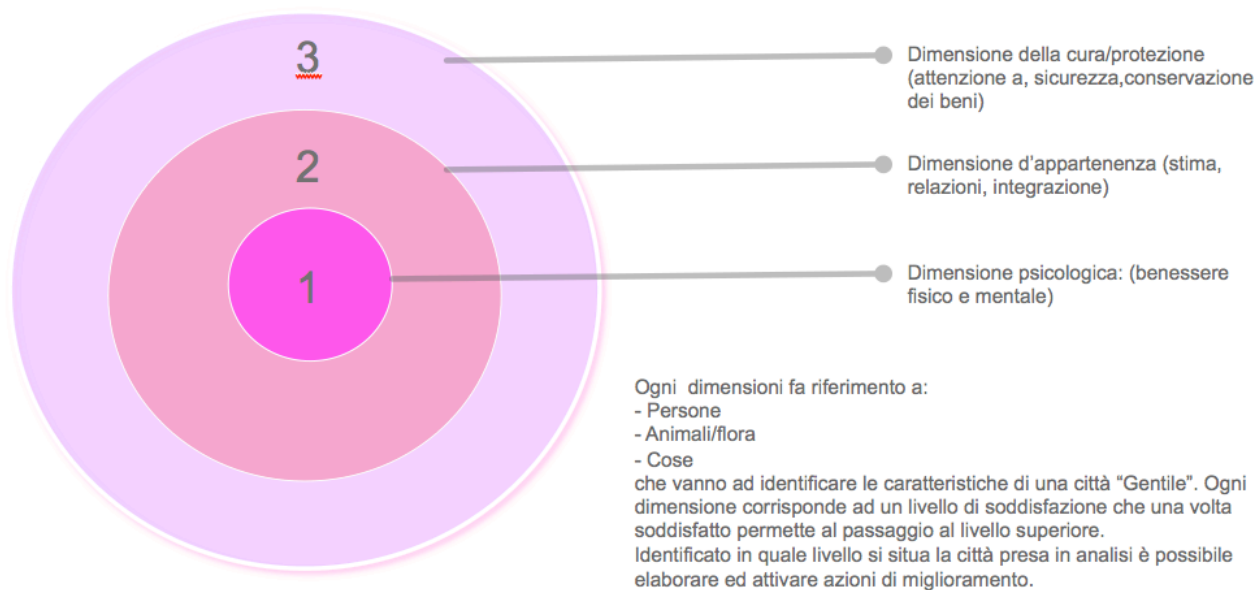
3

2

1

Dimensione della cura/protezione (attenzione a, sicurezza,conservazione dei beni)

Dimensione d'appartenenza (stima, relazioni, integrazione)

Dimensione psicologica: (benessere fisico e mentale)

Ogni  dimensioni fa riferimento a:
- Persone
- Animali/flora
- Cose
che vanno ad identificare le caratteristiche di una città "Gentile". Ogni dimensione corrisponde ad un livello di soddisfazione che una volta soddisfatto permette al passaggio al livello superiore.
Identificato in quale livello si situa la città presa in analisi è possibile elaborare ed attivare azioni di miglioramento.